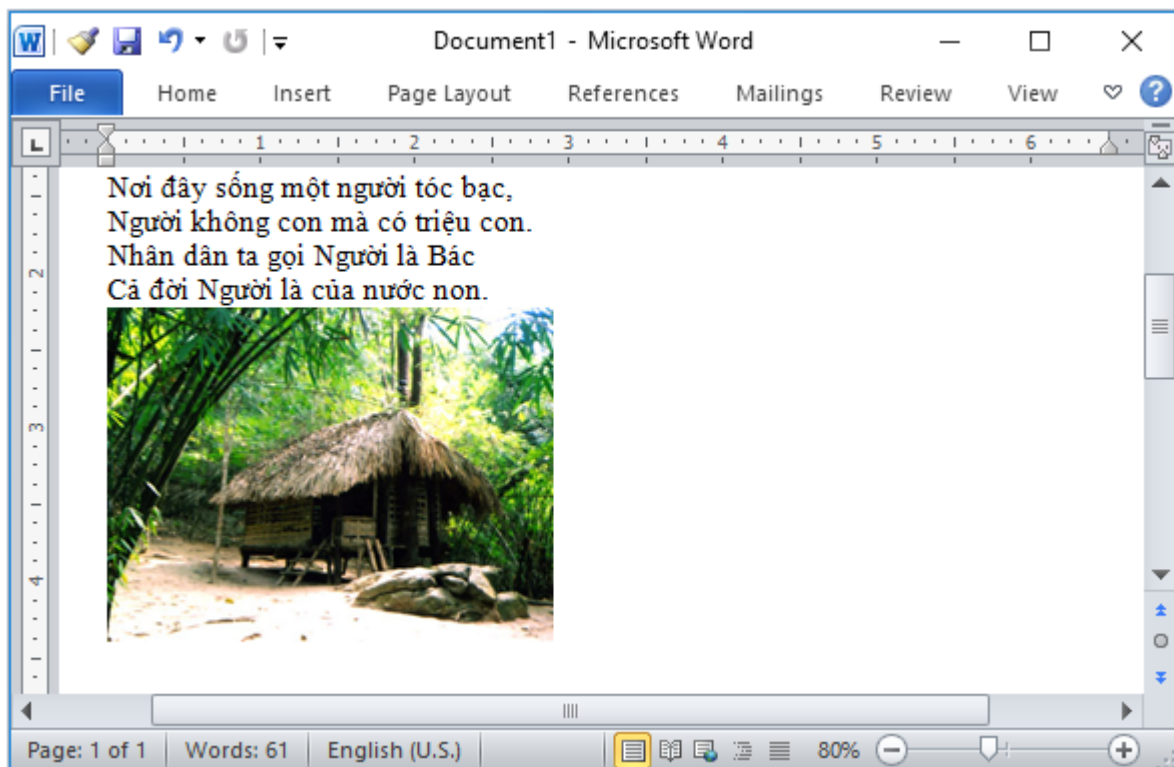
Document1 - Microsoft Word

File
Home
Insert
Page Layout
References
Mailings
Review
View

1 2 3 4 5 6

Nơi đây sống một người tóc bạc,
Người không con mà có triệu con.
Nhân dân ta gọi Người là Bác
Cả đời Người là của nước non.

Page: 1 of 1 | Words: 61 | English (U.S.) | 80%